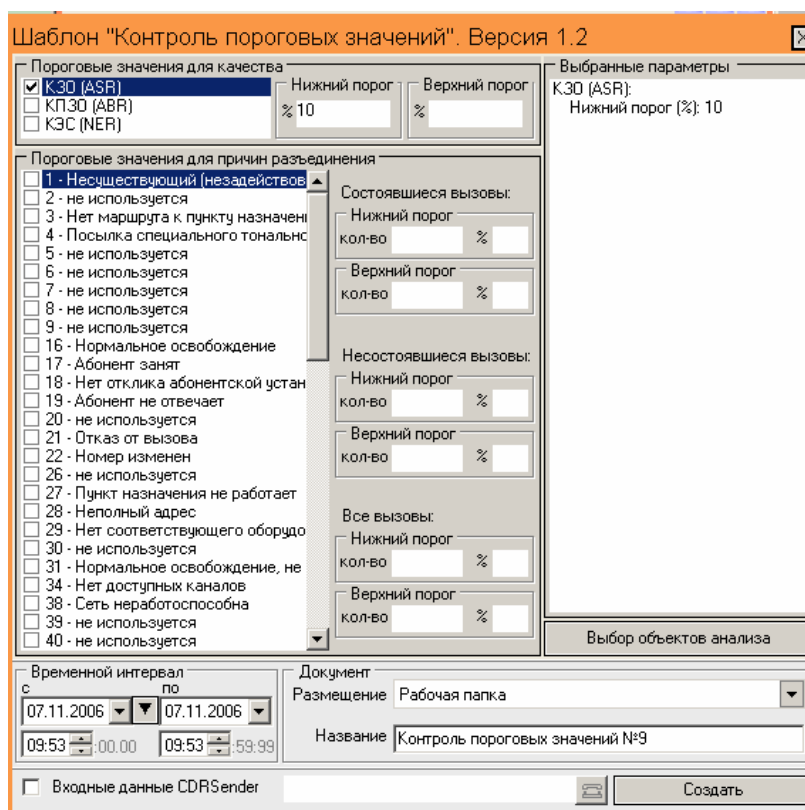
Шаблон "Контроль пороговых значений". Версия 1.2

Пороговые значения для качества
☑ КЗО (ASR)
☐ КПЗО (ABR)
☐ КЭС (NER)

Нижний порог
% 10

Верхний порог
%

Выбранные параметры
КЗО (ASR):
Нижний порог (%): 10

Пороговые значения для причин разъединения
☐ 1 - Несуществующий (незадейство
☐ 2 - не используется
☐ 3 - Нет маршрута к пункту назначени
☐ 4 - Посылка специального тонально
☐ 5 - не используется
☐ 6 - не используется
☐ 7 - не используется
☐ 8 - не используется
☐ 9 - не используется
☐ 16 - Нормальное освобождение
☐ 17 - Абонент занят
☐ 18 - Нет отклика абонентской устан
☐ 19 - Абонент не отвечает
☐ 20 - не используется
☐ 21 - Отказ от вызова
☐ 22 - Номер изменен
☐ 26 - не используется
☐ 27 - Пункт назначения не работает
☐ 28 - Неполный адрес
☐ 29 - Нет соответствующего оборудо
☐ 30 - не используется
☐ 31 - Нормальное освобождение, не
☐ 34 - Нет доступных каналов
☐ 38 - Сеть неработоспособна
☐ 39 - не используется
☐ 40 - не используется

Состоявшиеся вызовы:
Нижний порог
кол-во %
Верхний порог
кол-во %

Несостоявшиеся вызовы:
Нижний порог
кол-во %
Верхний порог
кол-во %

Все вызовы:
Нижний порог
кол-во %
Верхний порог
кол-во %

Выбор объектов анализа

Временной интервал
с 07.11.2006 по 07.11.2006
09:53 :00.00 09:53 :59.99

Документ
Размещение Рабочая папка
Название Контроль пороговых значений №9

☐ Входные данные CDRSender

Создать